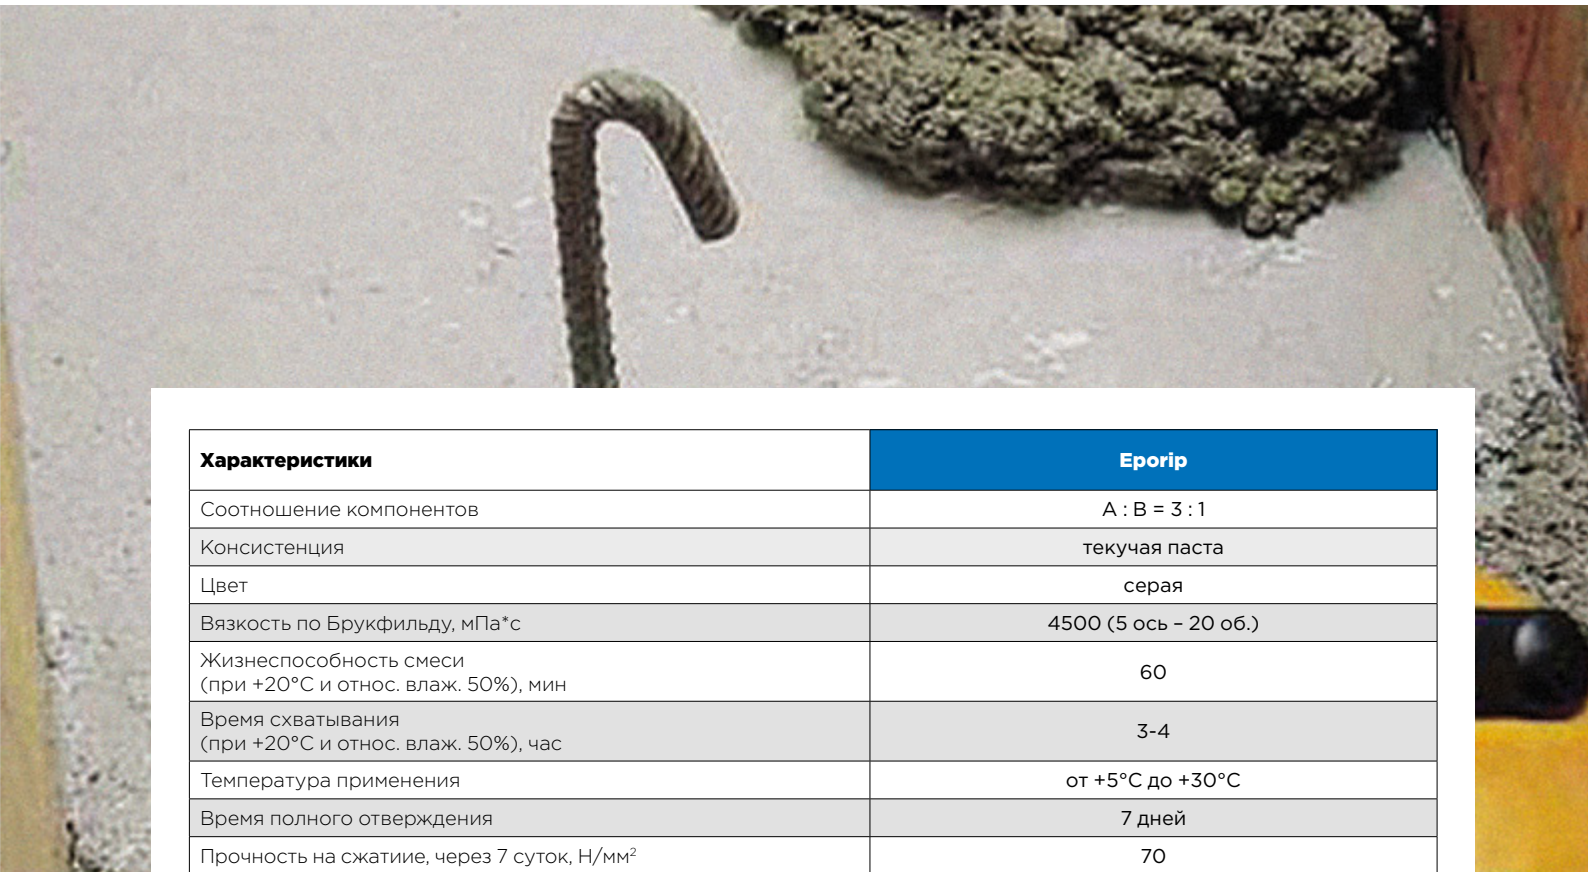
| Характеристики | Eporip |
|---|---|
| Соотношение компонентов | A : B = 3 : 1 |
| Консистенция | текучая паста |
| Цвет | серая |
| Вязкость по Брукфильду, мПа*с | 4500 (5 ось – 20 об.) |
| Жизнеспособность смеси (при +20°C и относ. влаж. 50%), мин | 60 |
| Время схватывания (при +20°C и относ. влаж. 50%), час | 3-4 |
| Температура применения | от +5°C до +30°C |
| Время полного отверждения | 7 дней |
| Прочность на сжатиие, через 7 суток, Н/мм$^2$ | 70 |